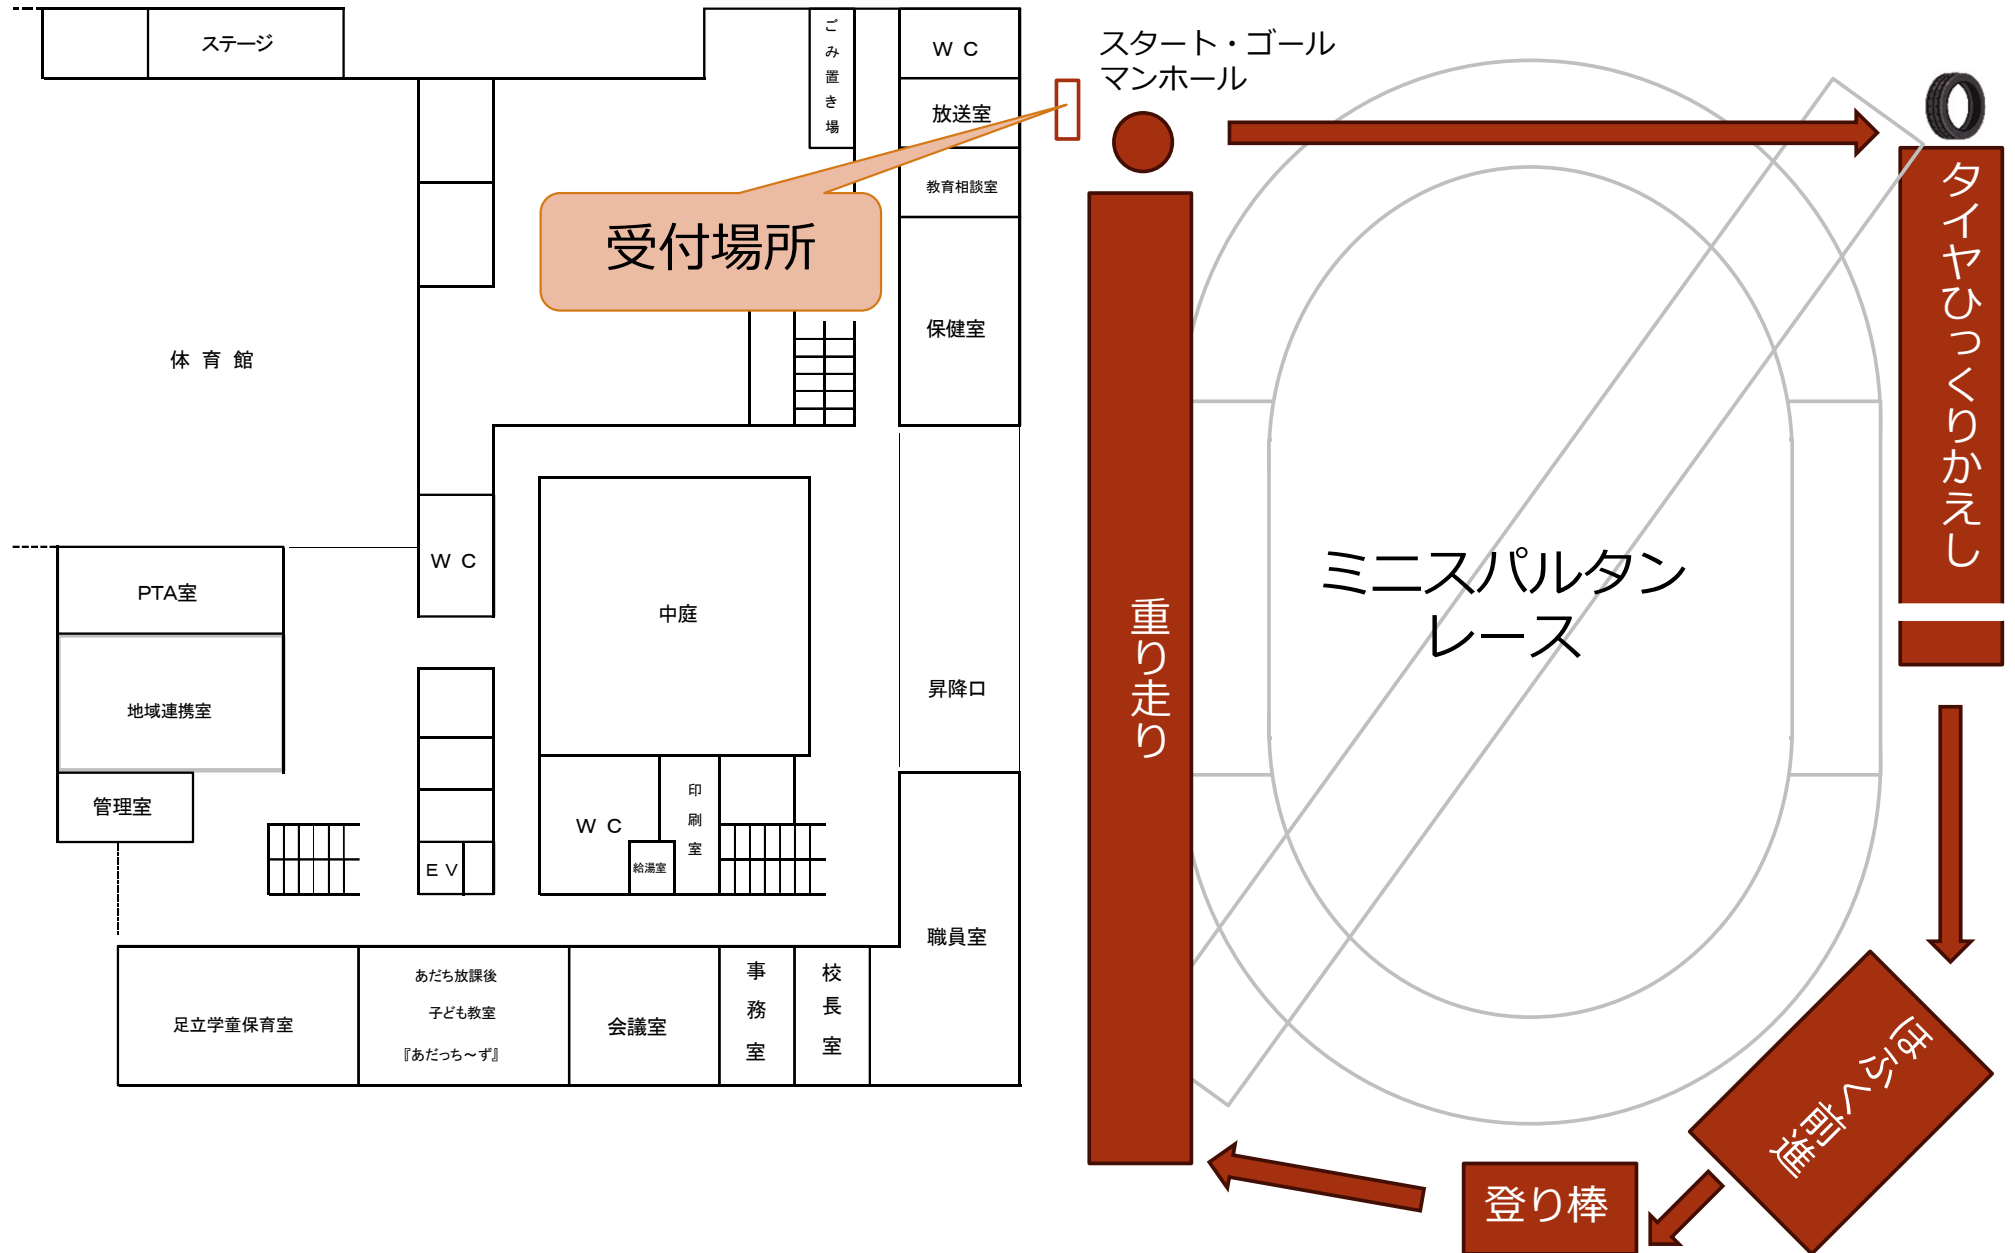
ステージ

ごみ置き場

ＷＣ

放送室

教育相談室

受付場所

保健室

体育館

ＷＣ

中庭

昇降口

PTA室

地域連携室

管理室

ＷＣ

印刷室

給湯室

ＥＶ

職員室

足立学童保育室

あだち放課後
子ども教室
『あだっち～ず』

会議室

事務室

校長室

スタート・ゴール
マンホール

タイヤひっくりかえし

重り走り

ミニスパルタン
レース

ほふく前進

登り棒